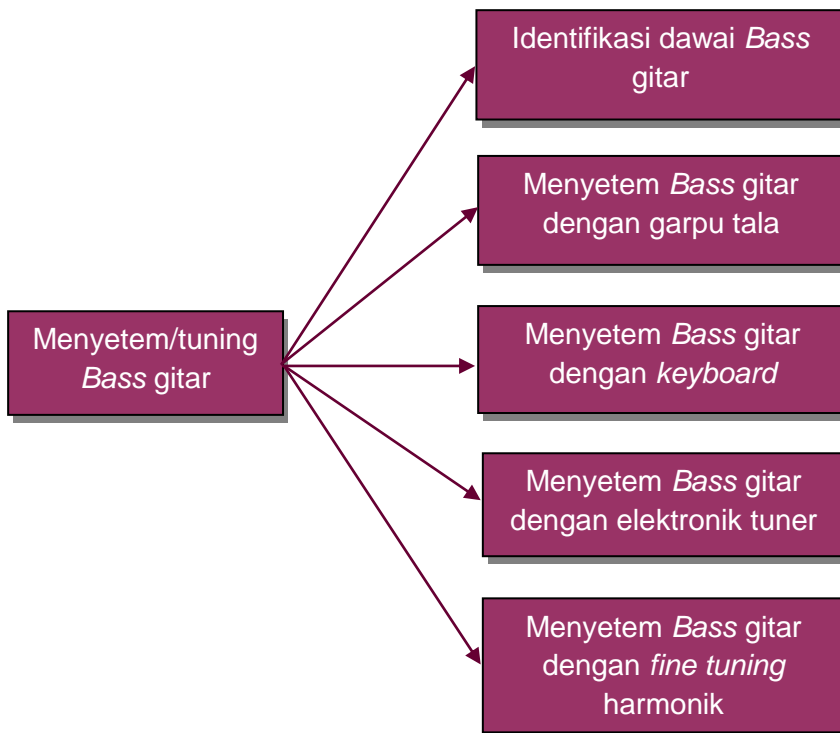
Menyetem/tuning Bass gitar

Identifikasi dawai Bass gitar

Menyetem Bass gitar dengan garpu tala

Menyetem Bass gitar dengan keyboard

Menyetem Bass gitar dengan elektronik tuner

Menyetem Bass gitar dengan fine tuning harmonik